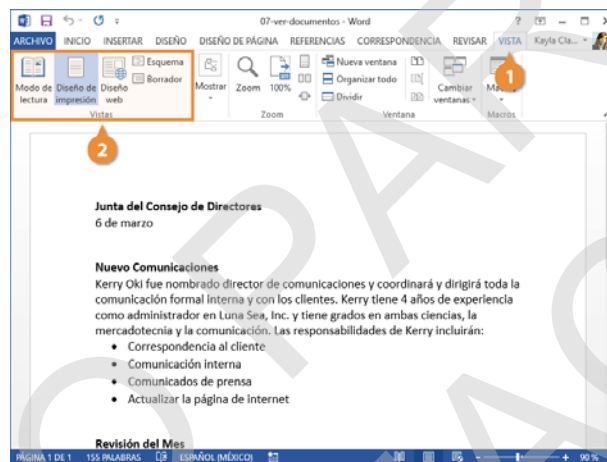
07-ver-documentos - Word

ARCHIVO INICIO INSERTAR DISEÑO DISEÑO DE PÁGINA REFERENCIAS CORRESPONDENCIA REVISAR VISTA Kayla Cla...

Modo de lectura Diseño de impresión Diseño web Esquema Borrador
Vistas

Mostrar Zoom 100%
Zoom

Nueva ventana Organizar todo Dividir Cambiar ventanas
Ventana

Macros
Macros

1

2

Junta del Consejo de Directores
6 de marzo

Nuevo Comunicaciones
Kerry Oki fue nombrado director de comunicaciones y coordinará y dirigirá toda la comunicación formal interna y con los clientes. Kerry tiene 4 años de experiencia como administrador en Luna Sea, Inc. y tiene grados en ambas ciencias, la mercadotecnia y la comunicación. Las responsabilidades de Kerry incluirán:
- Correspondencia al cliente
- Comunicación interna
- Comunicados de prensa
- Actualizar la página de internet

Revisión del Mes

PÁGINA 1 DE 1 155 PALABRAS ESPAÑOL (MÉXICO) 90 %